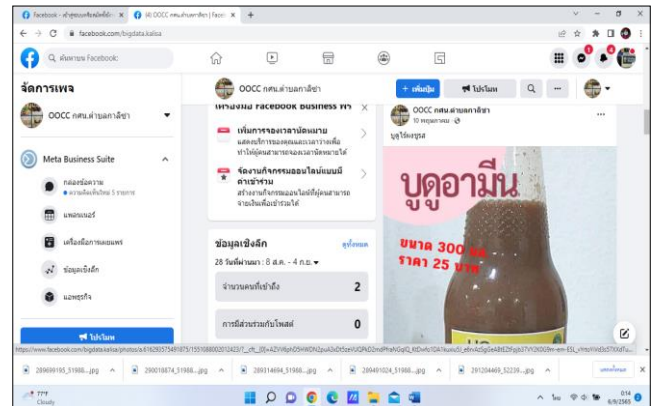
Facebook - ค้นหาเพจที่ชอบ | Fa ×
(6) OOCC กศน.ตำบลกาลิซา | Faceb ×
+
facebook.com/bigdata.kalisa
ค้นหาบน Facebook
จัดการเพจ
OOCC กศน.ตำบลกาลิซา
Meta Business Suite
กล่องข้อความ
ความคิดเห็นใหม่ 5 รายการ
แพลนเนอร์
เครื่องมือการเผยแพร่
ข้อมูลเชิงลึก
แอพธุรกิจ
โปรโมท
OOCC กศน.ตำบลกาลิซา
+ เพิ่มปุ่ม
โปรโมท
เครื่องมือ Facebook Business ฟรี
เพิ่มการจองเวลานัดหมาย
แสดงบริการของคุณและเวลาว่างเพื่อทำให้ผู้คนสามารถจองเวลานัดหมายได้
จัดงานกิจกรรมออนไลน์แบบมีค่าเข้าร่วม
สร้างงานกิจกรรมออนไลน์ที่ผู้คนสามารถจ่ายเงินเพื่อเข้าร่วมได้
ข้อมูลเชิงลึก
ดูทั้งหมด
28 วันที่ผ่านมา : 8 ส.ค. - 4 ก.ย.
จำนวนคนที่เข้าถึง
2
การมีส่วนร่วมกับโพสต์
0
OOCC กศน.ตำบลกาลิซา
10 พฤษภาคม ·
บูดูไร้คอนุรส
บูดูอามีน
ขนาด 300 มล.
ราคา 25 บาท
https://www.facebook.com/bigdata.kalisa/photos/a.816293573491875/1551080020312423/?__cft__[0]=AZViRphO5HWDN2puiUIxDt5zeVUQPkD2mdPPraNGqlQ_KtDxFo1D41kuesuSi_ebhrAzSq0iieAIHt2Frjyb37Vt2KX039m-em-ES_vYmzWxd3c7XXdTu...
289699195_51988....jpg
290018874_51988....jpg
289314694_51988....jpg
289491024_51988....jpg
281204469_52239....jpg
แสดงทั้งหมด
27°C
Cloudy
ไทย
6/9/2565